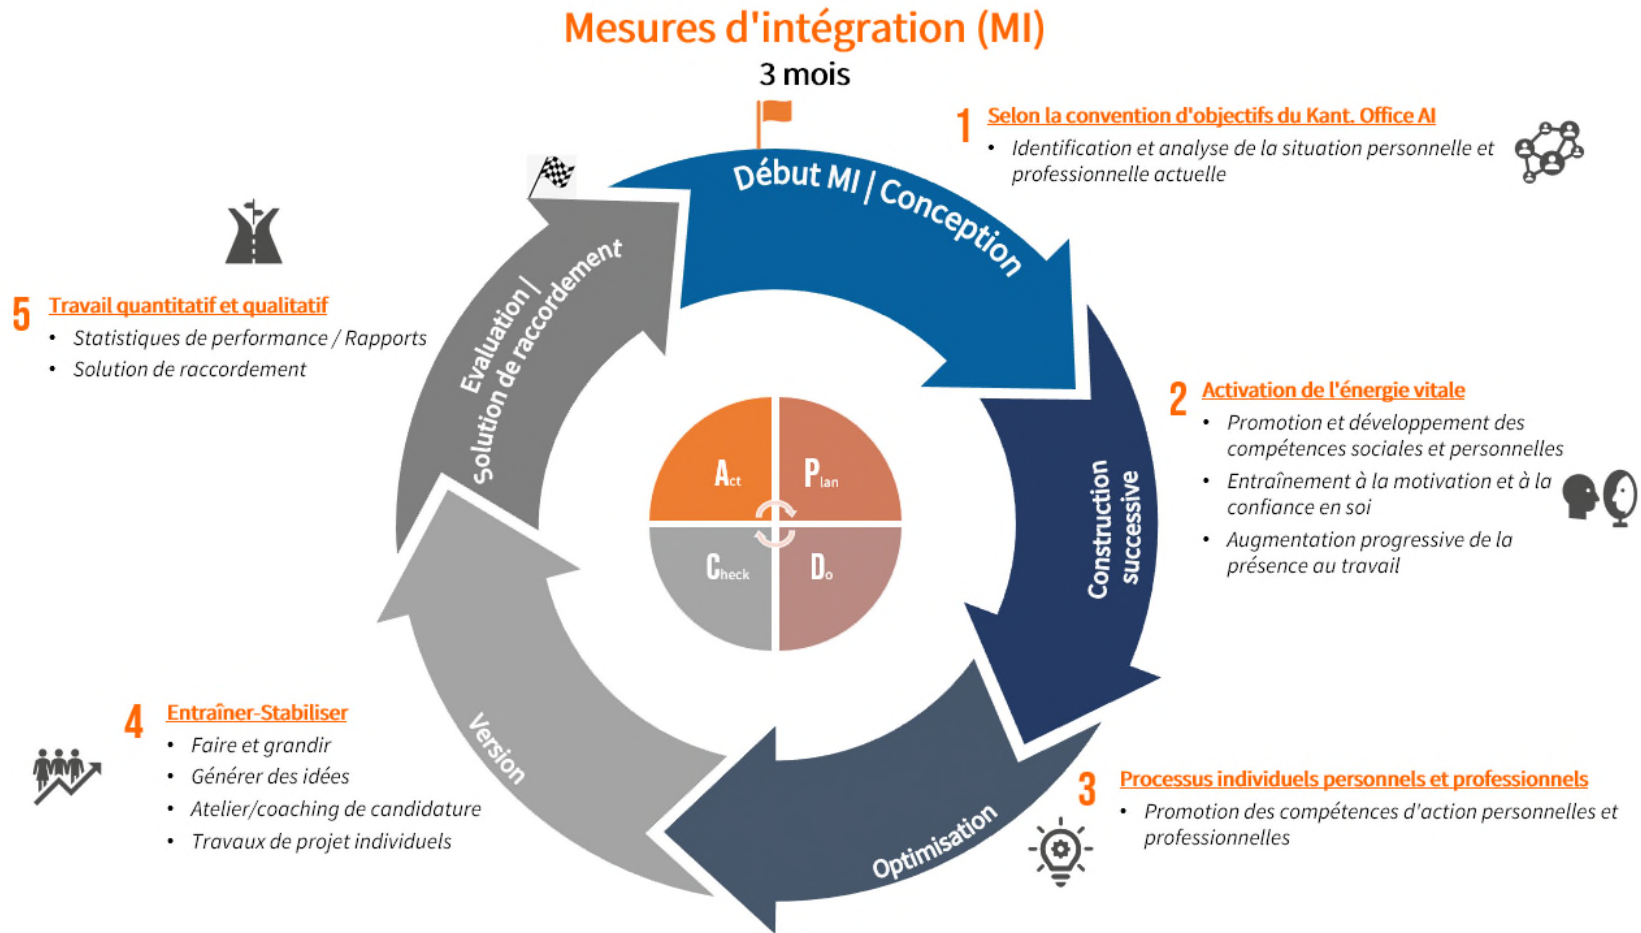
Mesures d'intégration (MI)

3 mois

Début MI | Conception

1 Selon la convention d'objectifs du Kant. Office AI
• Identification et analyse de la situation personnelle et professionnelle actuelle

Construction successive

2 Activation de l'énergie vitale
• Promotion et développement des compétences sociales et personnelles
• Entraînement à la motivation et à la confiance en soi
• Augmentation progressive de la présence au travail

Optimisation

3 Processus individuels personnels et professionnels
• Promotion des compétences d'action personnelles et professionnelles

Version

4 Entraîner-Stabiliser
• Faire et grandir
• Générer des idées
• Atelier/coaching de candidature
• Travaux de projet individuels

Evaluation | Solution de raccordement

5 Travail quantitatif et qualitatif
• Statistiques de performance / Rapports
• Solution de raccordement

Act
Plan
Check
Do